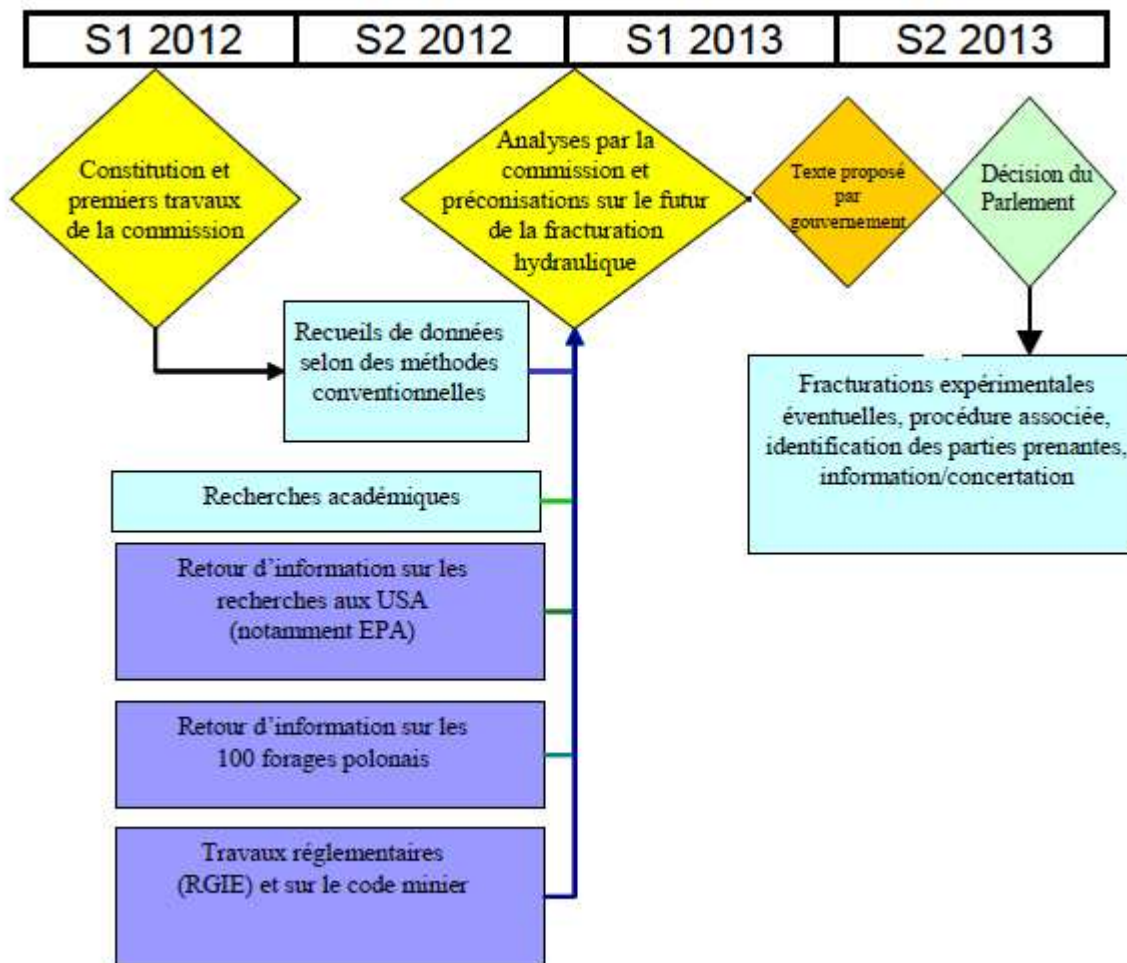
| S1 2012 | S2 2012 | S1 2013 | S2 2013 |
|---|---|---|---|

Constitution et premiers travaux de la commission

Analyses par la commission et préconisations sur le futur de la fracturation hydraulique

Texte proposé par gouvernement

Décision du Parlement

Recueils de données selon des méthodes conventionnelles

Fracturations expérimentales éventuelles, procédure associée, identification des parties prenantes, information/concertation

Recherches académiques

Retour d'information sur les recherches aux USA (notamment EPA)

Retour d'information sur les 100 forages polonais

Travaux réglementaires (RGIE) et sur le code minier